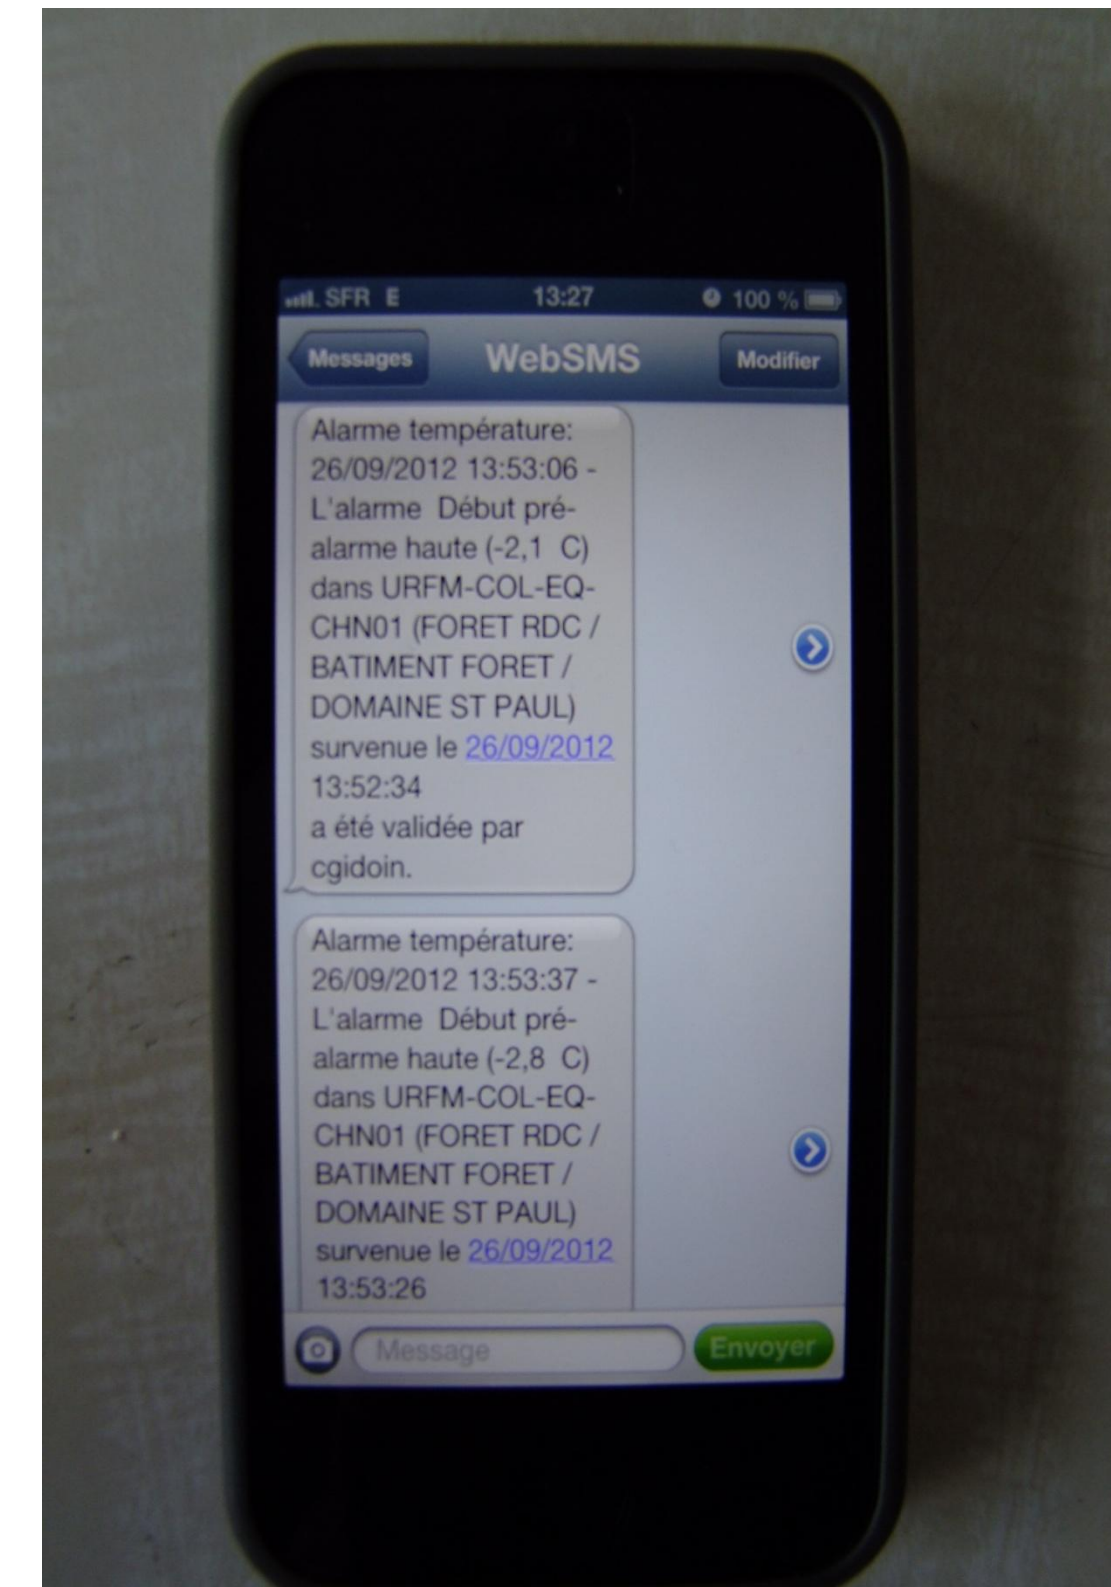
SFR E 13:27 100 %

Messages WebSMS Modifier

Alarme température: 26/09/2012 13:53:06 - L'alarme Début pré-alarme haute (-2,1 C) dans URFM-COL-EQ-CHN01 (FORET RDC / BATIMENT FORET / DOMAINE ST PAUL) survenue le 26/09/2012 13:52:34
a été validée par cgidoin.

Alarme température: 26/09/2012 13:53:37 - L'alarme Début pré-alarme haute (-2,8 C) dans URFM-COL-EQ-CHN01 (FORET RDC / BATIMENT FORET / DOMAINE ST PAUL) survenue le 26/09/2012 13:53:26

Message Envoyer